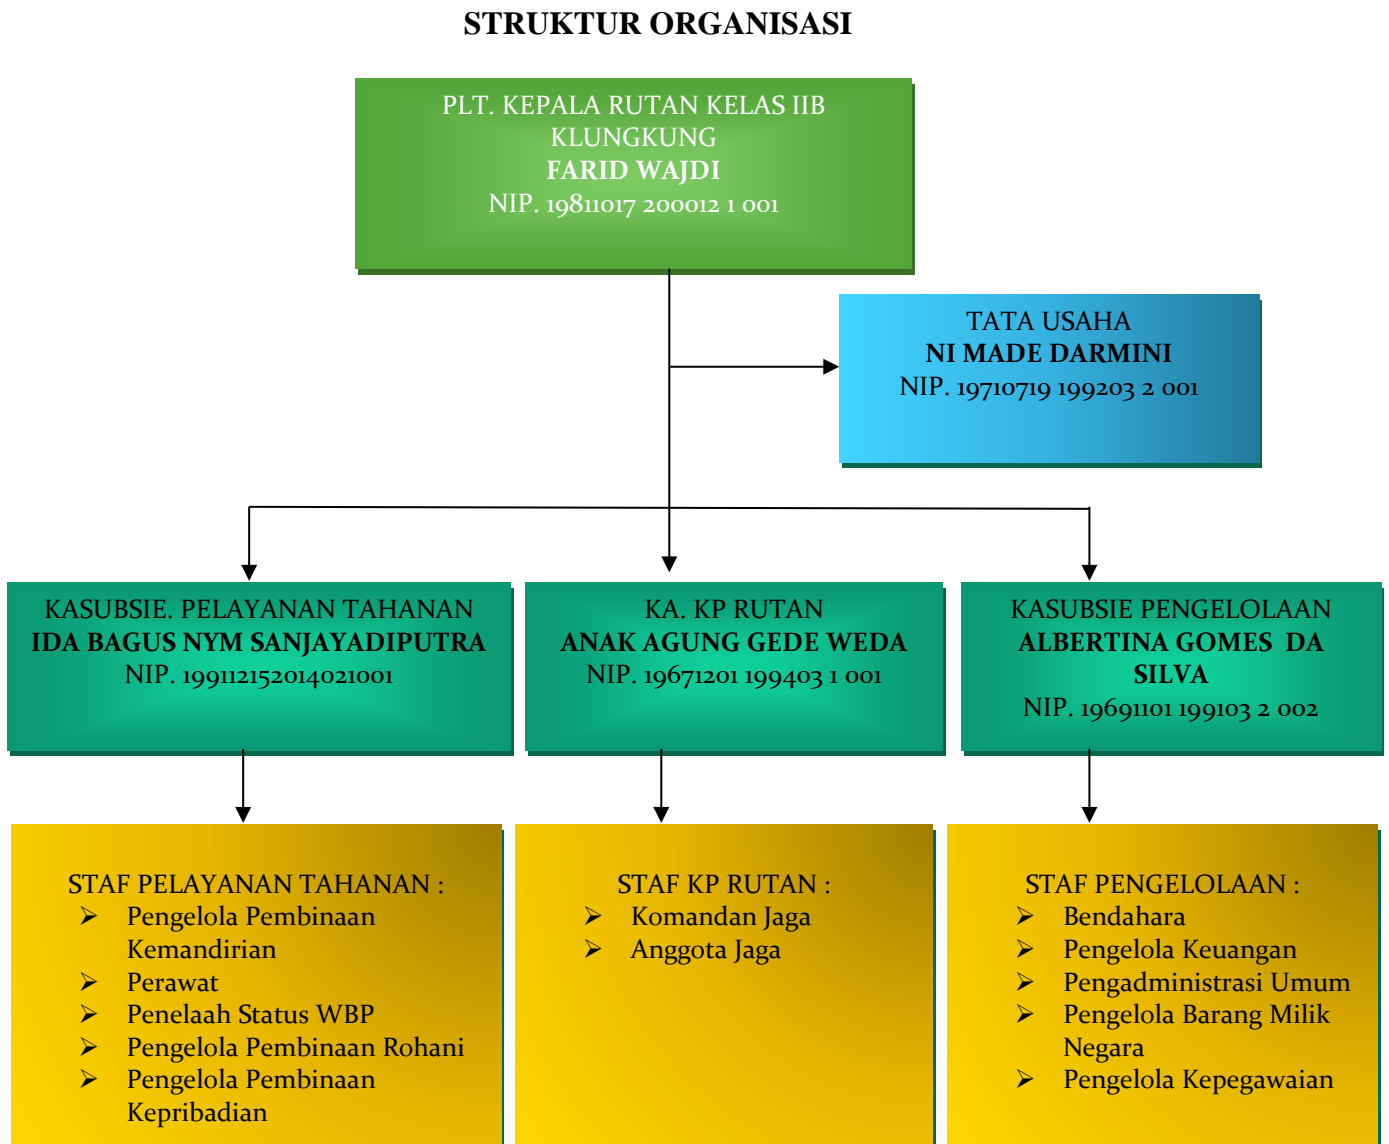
STRUKTUR ORGANISASI

PLT. KEPALA RUTAN KELAS IIB KLUNGKUNG
**FARID WAJDI**
NIP. 19811017 200012 1 001

TATA USAHA
**NI MADE DARMINI**
NIP. 19710719 199203 2 001

KASUBSIE. PELAYANAN TAHANAN
**IDA BAGUS NYM SANJAYADIPUTRA**
NIP. 199112152014021001

KA. KP RUTAN
**ANAK AGUNG GEDE WEDA**
NIP. 19671201 199403 1 001

KASUBSIE PENGELOLAAN
**ALBERTINA GOMES DA SILVA**
NIP. 19691101 199103 2 002

STAF PELAYANAN TAHANAN :
➢ Pengelola Pembinaan Kemandirian
➢ Perawat
➢ Penelaah Status WBP
➢ Pengelola Pembinaan Rohani
➢ Pengelola Pembinaan Kepribadian

STAF KP RUTAN :
➢ Komandan Jaga
➢ Anggota Jaga

STAF PENGELOLAAN :
➢ Bendahara
➢ Pengelola Keuangan
➢ Pengadministrasi Umum
➢ Pengelola Barang Milik Negara
➢ Pengelola Kepegawaian